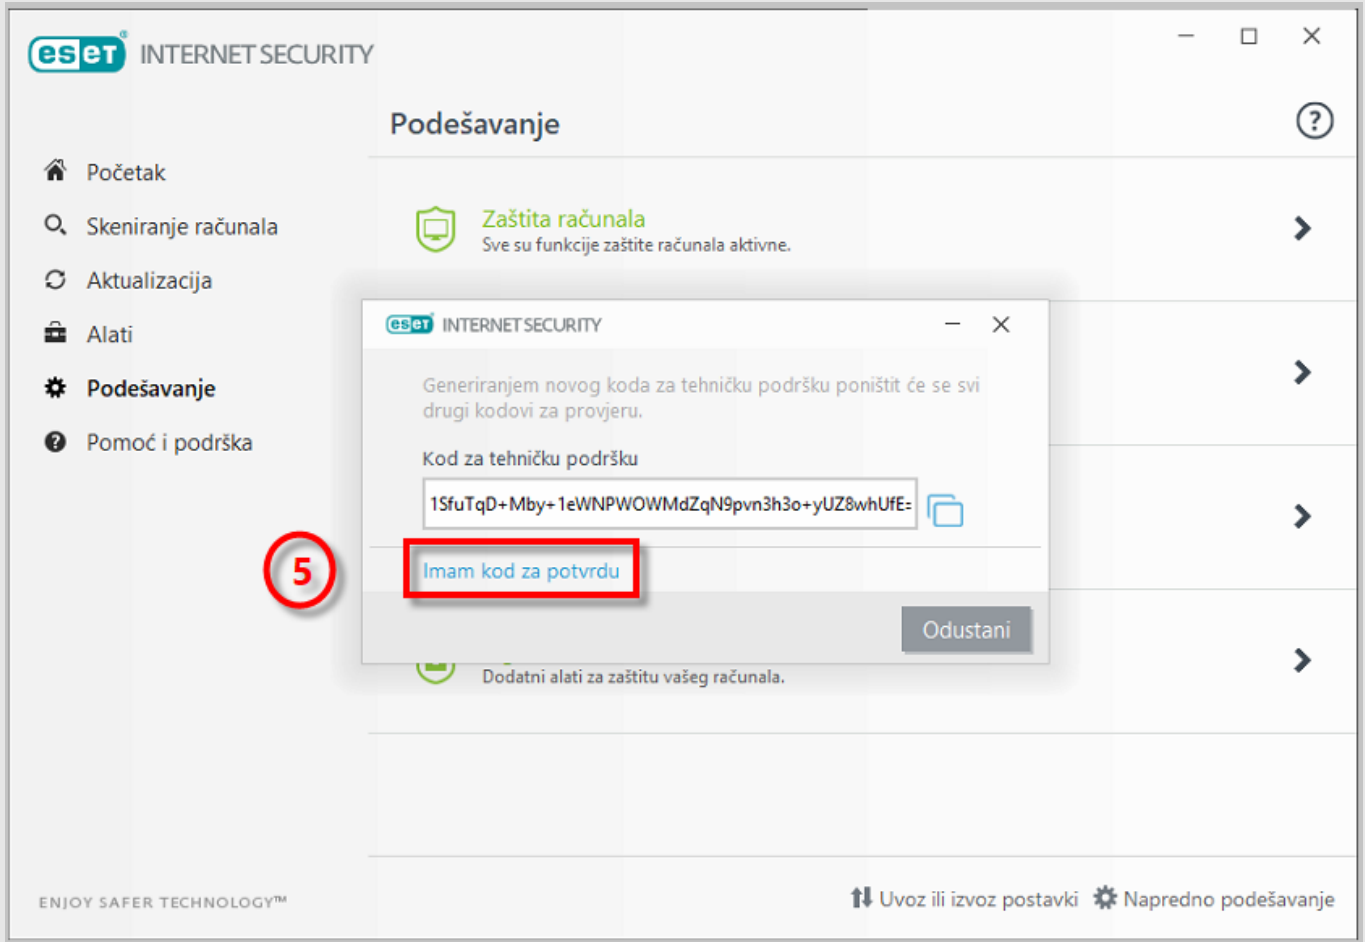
eset INTERNET SECURITY

Podešavanje

Početak
Skeniranje računala
Aktualizacija
Alati
Podešavanje
Pomoć i podrška

Zaštita računala
Sve su funkcije zaštite računala aktivne.

eset INTERNET SECURITY

Generiranjem novog koda za tehničku podršku poništit će se svi drugi kodovi za provjeru.

Kod za tehničku podršku

1SfuTqD+Mby+1eWNPWOWMdZqN9pvn3h3o+yUZ8whUfE=

5

Imam kod za potvrdu

Odustani

Dodatni alati za zaštitu vašeg računala.

ENJOY SAFER TECHNOLOGY™

Uvoz ili izvoz postavki Napredno podešavanje